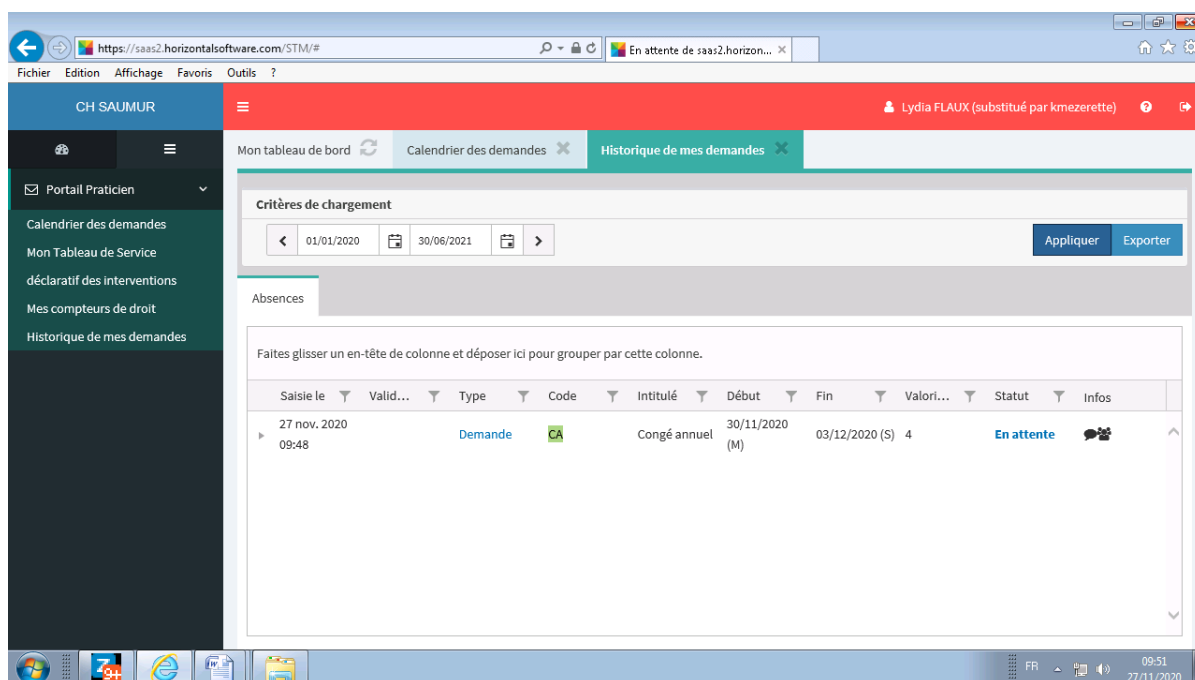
https://saas2.horizontalsoftware.com/STM/#
En attente de saas2.horizon... ×
Fichier Edition Affichage Favoris Outils ?

CH SAUMUR
Lydia FLAUX (substitué par kmezerette)

Portail Praticien
Calendrier des demandes
Mon Tableau de Service
déclaratif des interventions
Mes compteurs de droit
Historique de mes demandes

Mon tableau de bord
Calendrier des demandes
Historique de mes demandes

Critères de chargement
01/01/2020
30/06/2021
Appliquer
Exporter

Absences

Faites glisser un en-tête de colonne et déposer ici pour grouper par cette colonne.

| Saisie le | Valid... | Type | Code | Intitulé | Début | Fin | Valori... | Statut | Infos |
|---|---|---|---|---|---|---|---|---|---|
| 27 nov. 2020 09:48 | | Demande | CA | Congé annuel | 30/11/2020 (M) | 03/12/2020 (S) | 4 | En attente | |

FR
09:51
27/11/2020